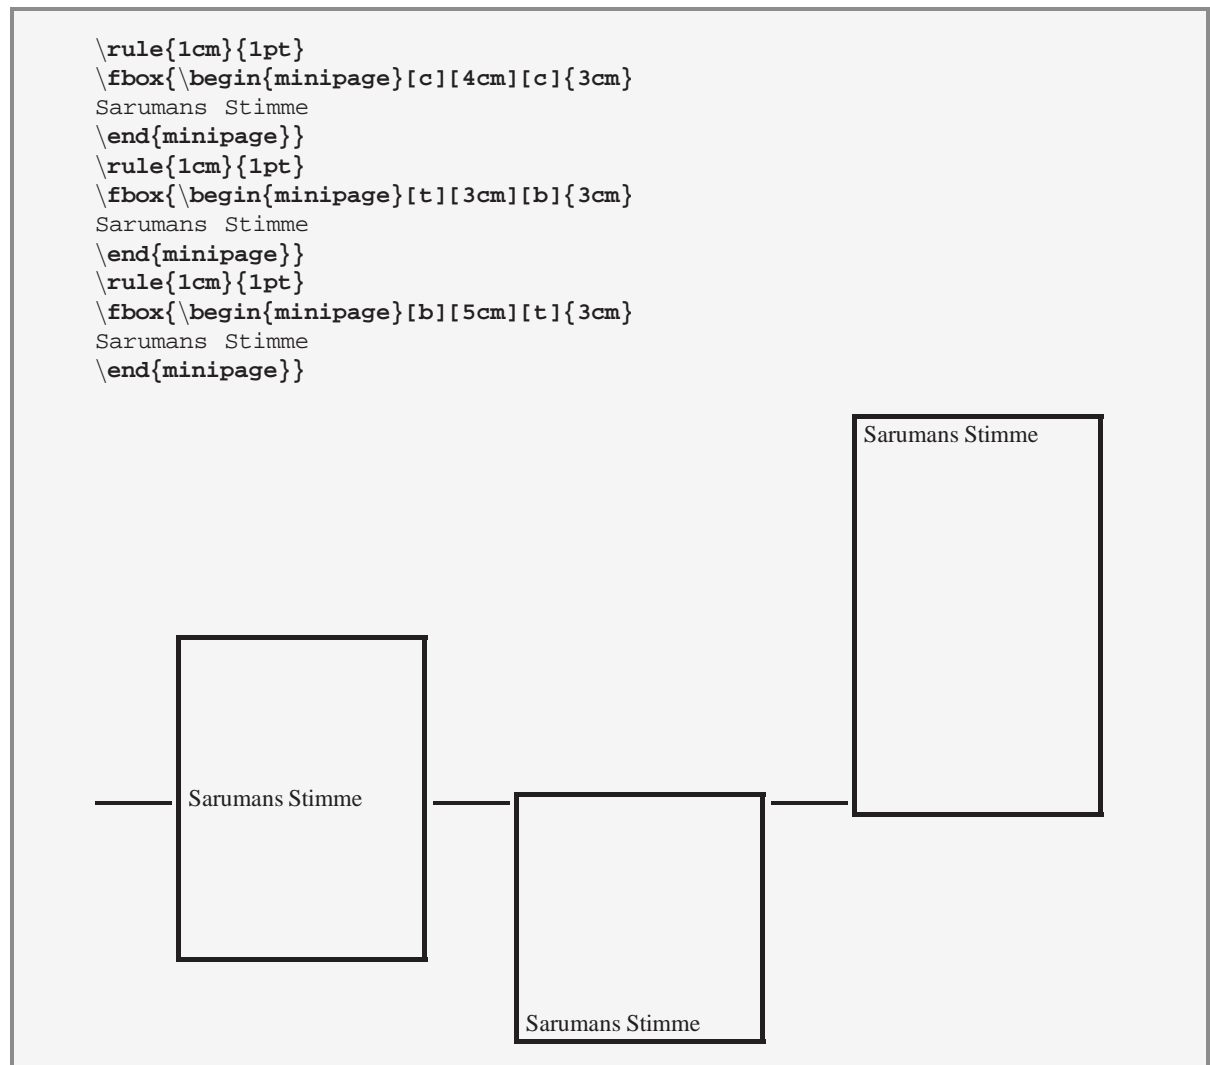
\rule{1cm}{1pt}
\fbox{\begin{minipage}[c][4cm][c]{3cm}
Sarumans Stimme
\end{minipage}}
\rule{1cm}{1pt}
\fbox{\begin{minipage}[t][3cm][b]{3cm}
Sarumans Stimme
\end{minipage}}
\rule{1cm}{1pt}
\fbox{\begin{minipage}[b][5cm][t]{3cm}
Sarumans Stimme
\end{minipage}}

Sarumans Stimme

Sarumans Stimme

Sarumans Stimme